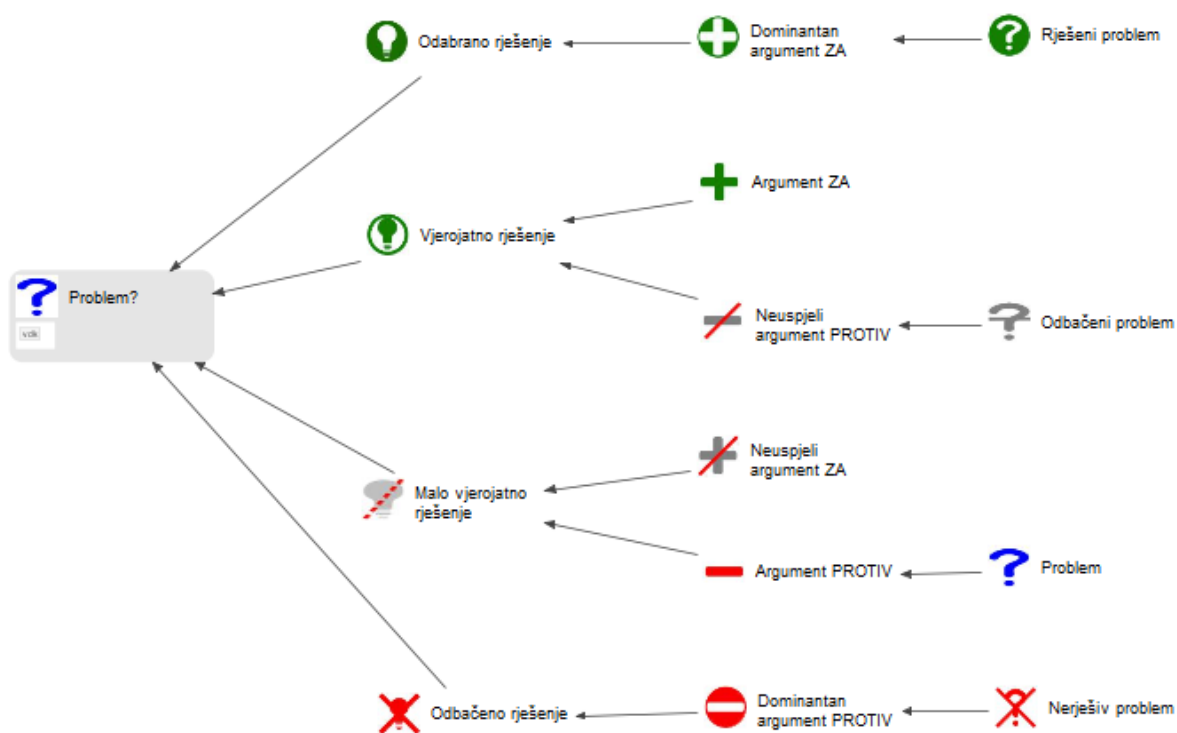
Odabrano rješenje

Dominantan argument ZA

Rješeni problem

Argument ZA

Vjerojatno rješenje

Problem?

vdk

Neuspjeli argument PROTIV

Odbačeni problem

Neuspjeli argument ZA

Malo vjerojatno rješenje

Argument PROTIV

Problem

Odbačeno rješenje

Dominantan argument PROTIV

Nerješiv problem